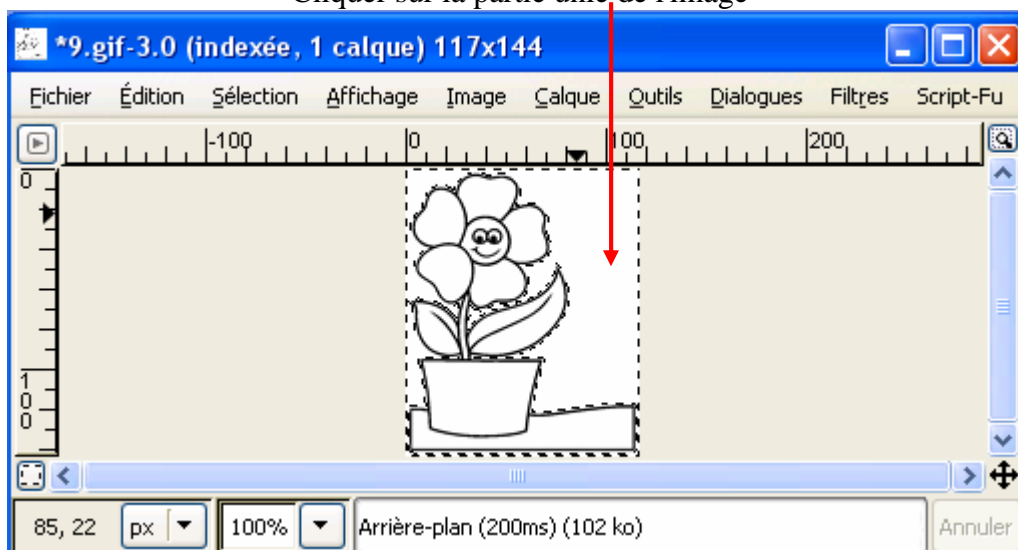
Cliquer sur la partie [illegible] de l'image

*9.gif-3.0 (indexée, 1 calque) 117x144

Fichier Édition Sélection Affichage Image Calque Outils Dialogues Filtres Script-Fu

-100 0 100 200

0

1
0
0

85, 22 px 100% Arrière-plan (200ms) (102 ko) Annuler